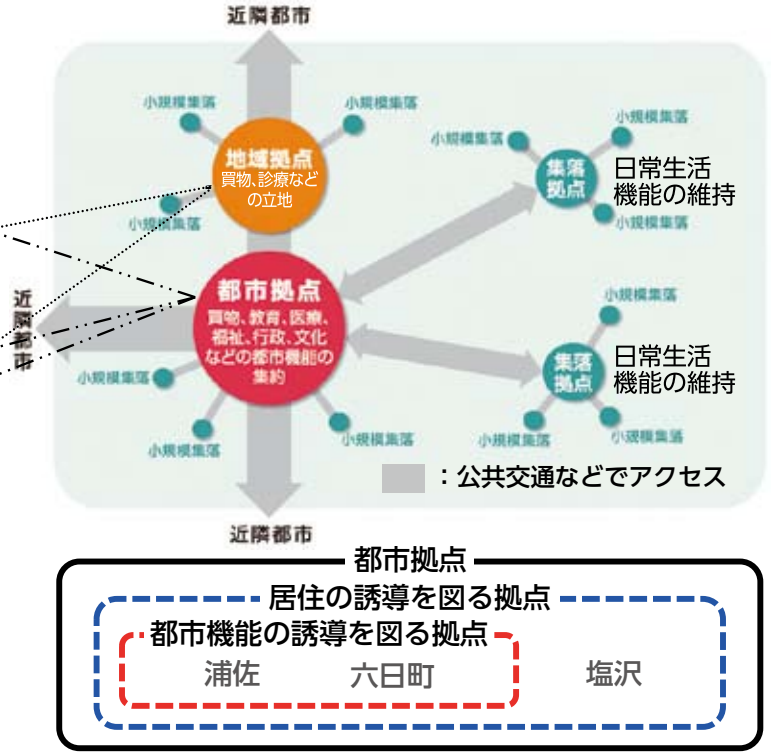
近隣都市

小規模集落

小規模集落

地域拠点
買物、診療などの立地

小規模集落

小規模集落

集落拠点

日常生活機能の維持

小規模集落

近隣都市

都市拠点
買物、教育、医療、福祉、行政、文化などの都市機能の集約

小規模集落

集落拠点

日常生活機能の維持

小規模集落

小規模集落

小規模集落

小規模集落

小規模集落

：公共交通などでアクセス

近隣都市

都市拠点

居住の誘導を図る拠点

都市機能の誘導を図る拠点

浦佐　六日町　塩沢